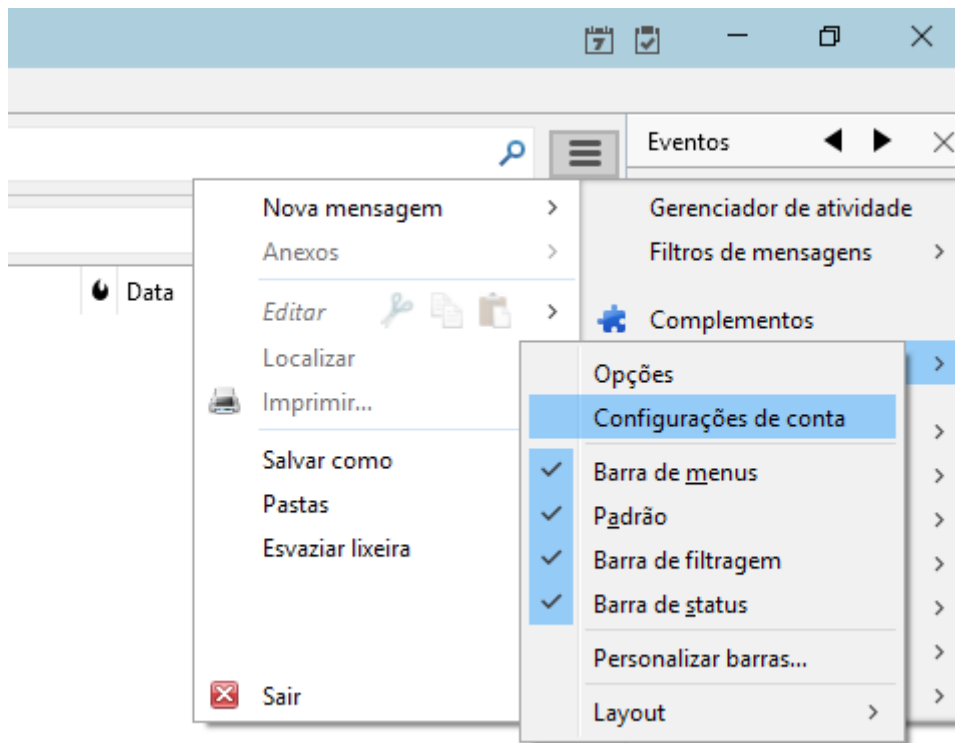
Eventos

Data

Nova mensagem
Anexos
Editar
Localizar
Imprimir...
Salvar como
Pastas
Esvaziar lixeira
Sair

Gerenciador de atividade
Filtros de mensagens
Complementos

Opções
Configurações de conta
Barra de menus
Padrão
Barra de filtragem
Barra de status
Personalizar barras...
Layout